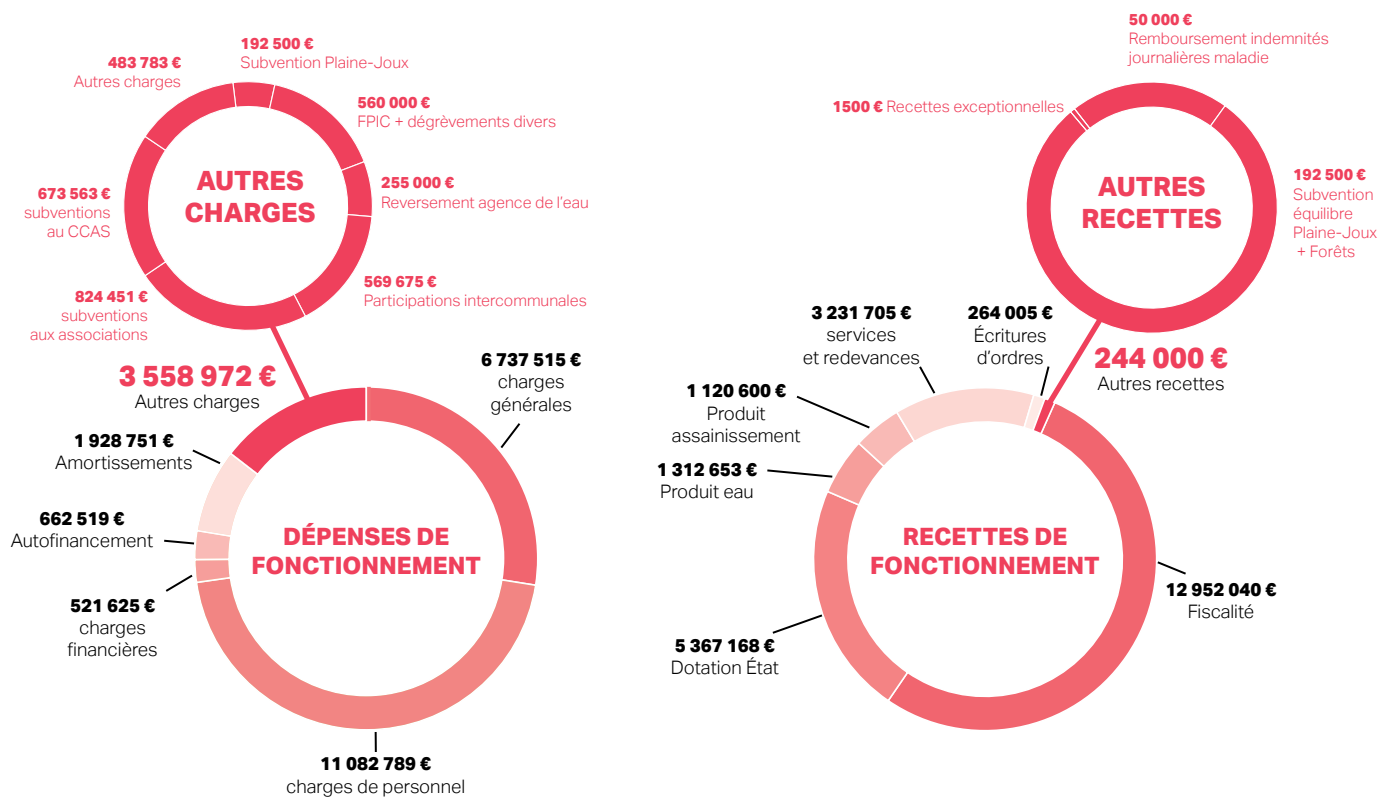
AUTRES CHARGES

483 783 €
Autres charges

192 500 €
Subvention Plaine-Joux

560 000 €
FPIC + dégrèvements divers

255 000 €
Reversement agence de l'eau

569 675 €
Participations intercommunales

824 451 €
subventions aux associations

673 563 €
subventions au CCAS

3 558 972 €
Autres charges

DÉPENSES DE FONCTIONNEMENT

6 737 515 €
charges générales

1 928 751 €
Amortissements

662 519 €
Autofinancement

521 625 €
charges financières

11 082 789 €
charges de personnel

AUTRES RECETTES

50 000 €
Remboursement indemnités journalières maladie

1500 € Recettes exceptionnelles

192 500 €
Subvention équilibre Plaine-Joux + Forêts

244 000 €
Autres recettes

RECETTES DE FONCTIONNEMENT

3 231 705 €
services et redevances

264 005 €
Écritures d'ordres

1 120 600 €
Produit assainissement

1 312 653 €
Produit eau

5 367 168 €
Dotation État

12 952 040 €
Fiscalité